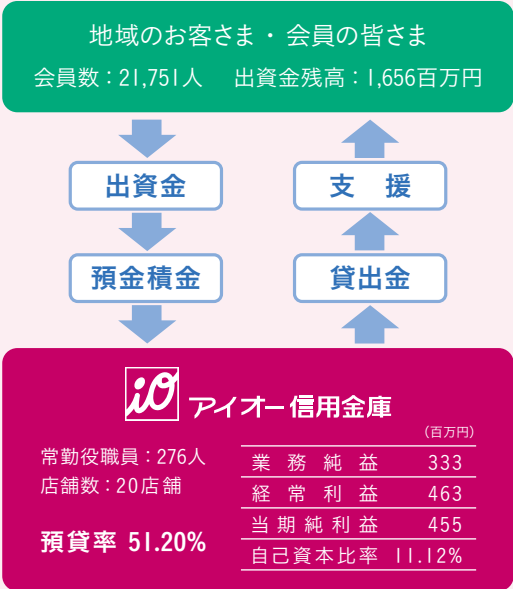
地域のお客さま・会員の皆さま

会員数：21,751人　出資金残高：1,656百万円

出資金

預金積金

支　援

貸出金

io アイオー信用金庫

常勤役職員：276人
店舗数：20店舗

預貸率 51.20%

（百万円）

| 業務純益 | 333 |
|---|---|
| 経常利益 | 463 |
| 当期純利益 | 455 |
| 自己資本比率 | 11.12% |